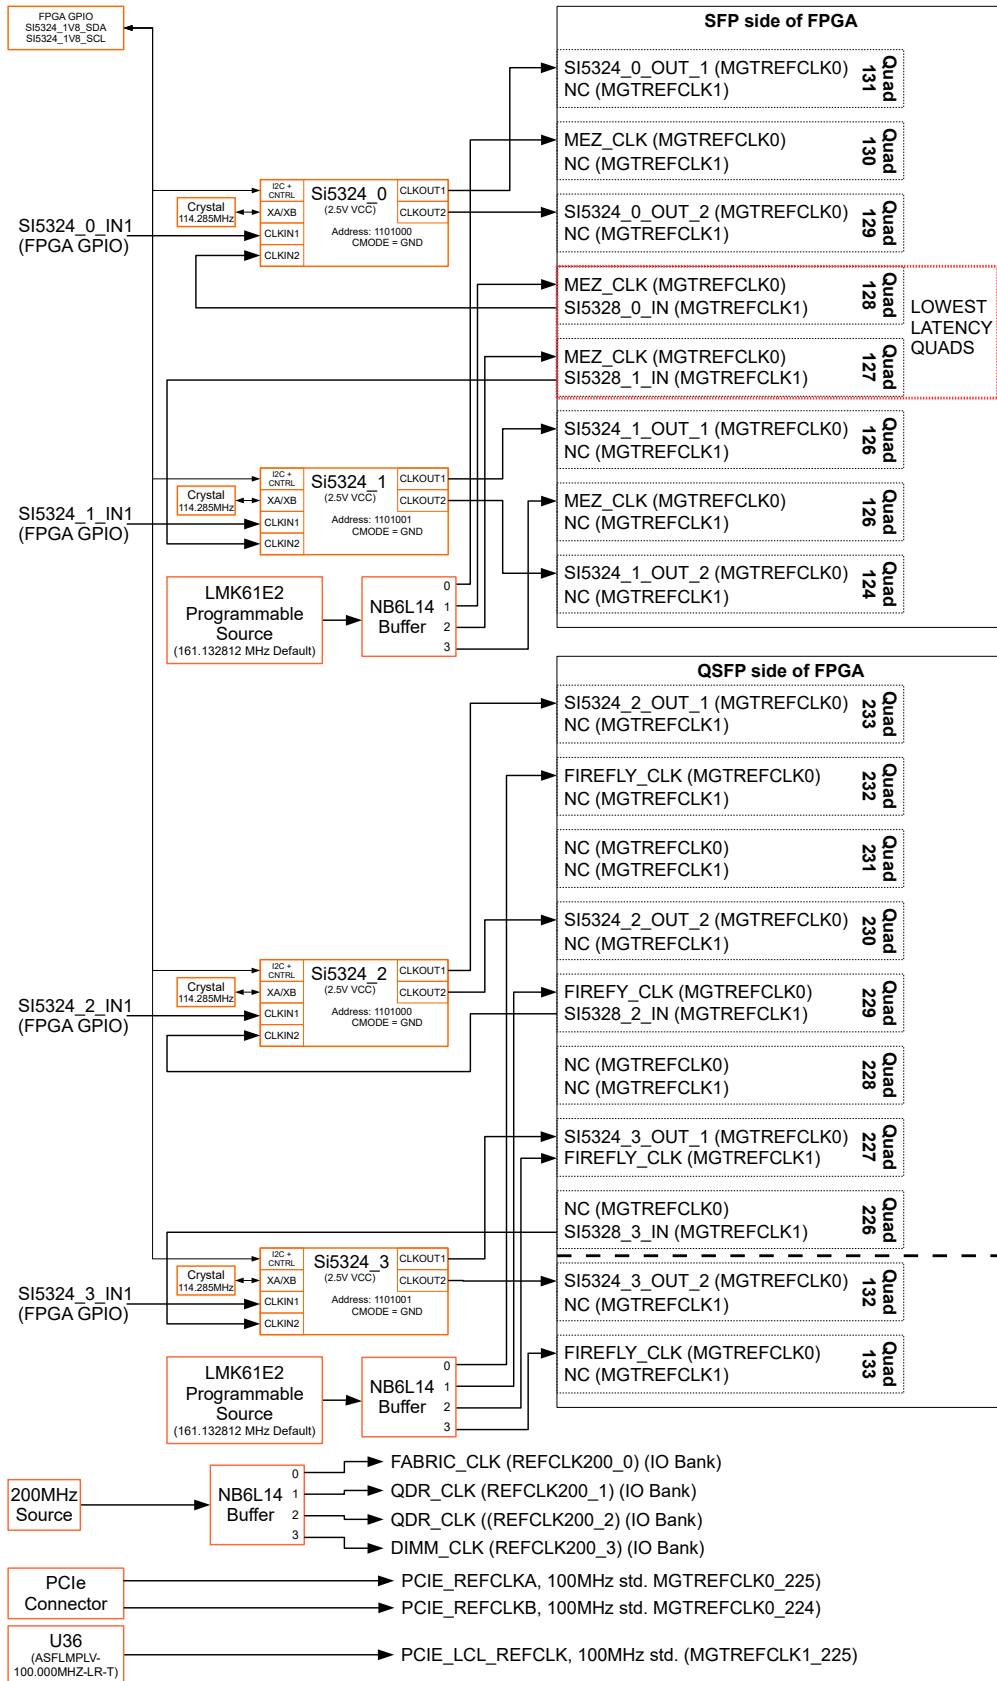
FPGA GPIO
SI5324_1V8_SDA
SI5324_1V8_SCL

SFP side of FPGA

SI5324_0_OUT_1 (MGTREFCLK0)
NC (MGTREFCLK1)
Quad 131

MEZ_CLK (MGTREFCLK0)
NC (MGTREFCLK1)
Quad 130

SI5324_0_OUT_2 (MGTREFCLK0)
NC (MGTREFCLK1)
Quad 129

MEZ_CLK (MGTREFCLK0)
SI5328_0_IN (MGTREFCLK1)
Quad 128

MEZ_CLK (MGTREFCLK0)
SI5328_1_IN (MGTREFCLK1)
Quad 127

LOWEST LATENCY QUADS

SI5324_1_OUT_1 (MGTREFCLK0)
NC (MGTREFCLK1)
Quad 126

MEZ_CLK (MGTREFCLK0)
NC (MGTREFCLK1)
Quad 126

SI5324_1_OUT_2 (MGTREFCLK0)
NC (MGTREFCLK1)
Quad 124

I2C + CNTRL
XA/XB
CLKIN1
CLKIN2
Si5324_0
(2.5V VCC)
CLKOUT1
CLKOUT2
Address: 1101000
CMODE = GND
Crystal
114.285MHz
SI5324_0_IN1
(FPGA GPIO)

I2C + CNTRL
XA/XB
CLKIN1
CLKIN2
Si5324_1
(2.5V VCC)
CLKOUT1
CLKOUT2
Address: 1101001
CMODE = GND
Crystal
114.285MHz
SI5324_1_IN1
(FPGA GPIO)

LMK61E2
Programmable
Source
(161.132812 MHz Default)

NB6L14
Buffer
0
1
2
3

QSFP side of FPGA

SI5324_2_OUT_1 (MGTREFCLK0)
NC (MGTREFCLK1)
Quad 233

FIREFLY_CLK (MGTREFCLK0)
NC (MGTREFCLK1)
Quad 232

NC (MGTREFCLK0)
NC (MGTREFCLK1)
Quad 231

SI5324_2_OUT_2 (MGTREFCLK0)
NC (MGTREFCLK1)
Quad 230

FIREFY_CLK (MGTREFCLK0)
SI5328_2_IN (MGTREFCLK1)
Quad 229

NC (MGTREFCLK0)
NC (MGTREFCLK1)
Quad 228

SI5324_3_OUT_1 (MGTREFCLK0)
FIREFLY_CLK (MGTREFCLK1)
Quad 227

NC (MGTREFCLK0)
SI5328_3_IN (MGTREFCLK1)
Quad 226

SI5324_3_OUT_2 (MGTREFCLK0)
NC (MGTREFCLK1)
Quad 132

FIREFLY_CLK (MGTREFCLK0)
NC (MGTREFCLK1)
Quad 133

I2C + CNTRL
XA/XB
CLKIN1
CLKIN2
Si5324_2
(2.5V VCC)
CLKOUT1
CLKOUT2
Address: 1101000
CMODE = GND
Crystal
114.285MHz
SI5324_2_IN1
(FPGA GPIO)

I2C + CNTRL
XA/XB
CLKIN1
CLKIN2
Si5324_3
(2.5V VCC)
CLKOUT1
CLKOUT2
Address: 1101001
CMODE = GND
Crystal
114.285MHz
SI5324_3_IN1
(FPGA GPIO)

LMK61E2
Programmable
Source
(161.132812 MHz Default)

NB6L14
Buffer
0
1
2
3

200MHz
Source

NB6L14
Buffer
0
1
2
3

FABRIC_CLK (REFCLK200_0) (IO Bank)
QDR_CLK (REFCLK200_1) (IO Bank)
QDR_CLK ((REFCLK200_2) (IO Bank)
DIMM_CLK (REFCLK200_3) (IO Bank)

PCIe
Connector
PCIE_REFCLKA, 100MHz std. MGTREFCLK0_225)
PCIE_REFCLKB, 100MHz std. MGTREFCLK0_224)

U36
(ASFLMPLV-
100.000MHZ-LR-T)
PCIE_LCL_REFCLK, 100MHz std. (MGTREFCLK1_225)